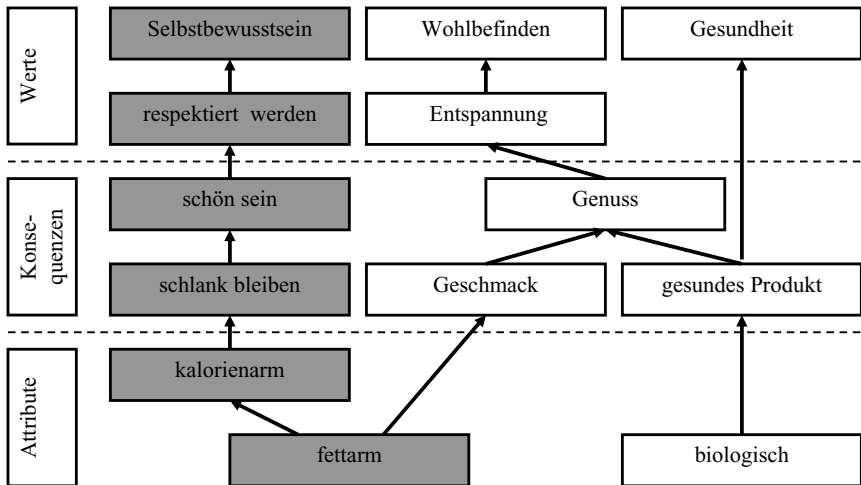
Werte

Selbstbewusstsein

Wohlbefinden

Gesundheit

respektiert werden

Entspannung

Konsequenzen

schön sein

Genuss

schlank bleiben

Geschmack

gesundes Produkt

Attribute

kalorienarm

fettarm

biologisch